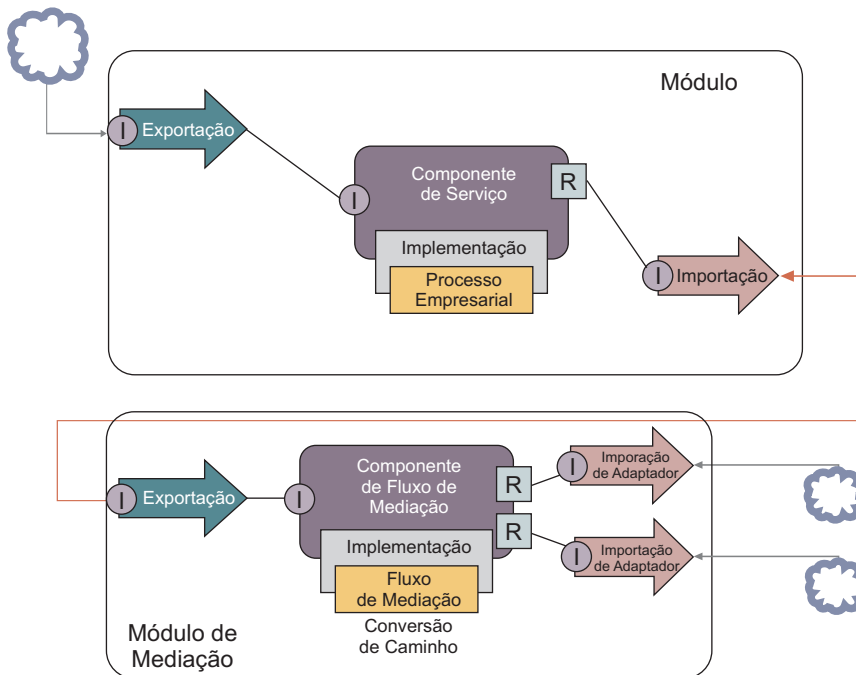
Módulo

I Exportação

I

Componente de Serviço

R

Implementação

Processo Empresarial

I Importação

I Exportação

I

Componente de Fluxo de Mediação

R

R

Implementação

Fluxo de Mediação

Conversão de Caminho

I Imporação de Adaptador

I Importação de Adaptador

Módulo de Mediação